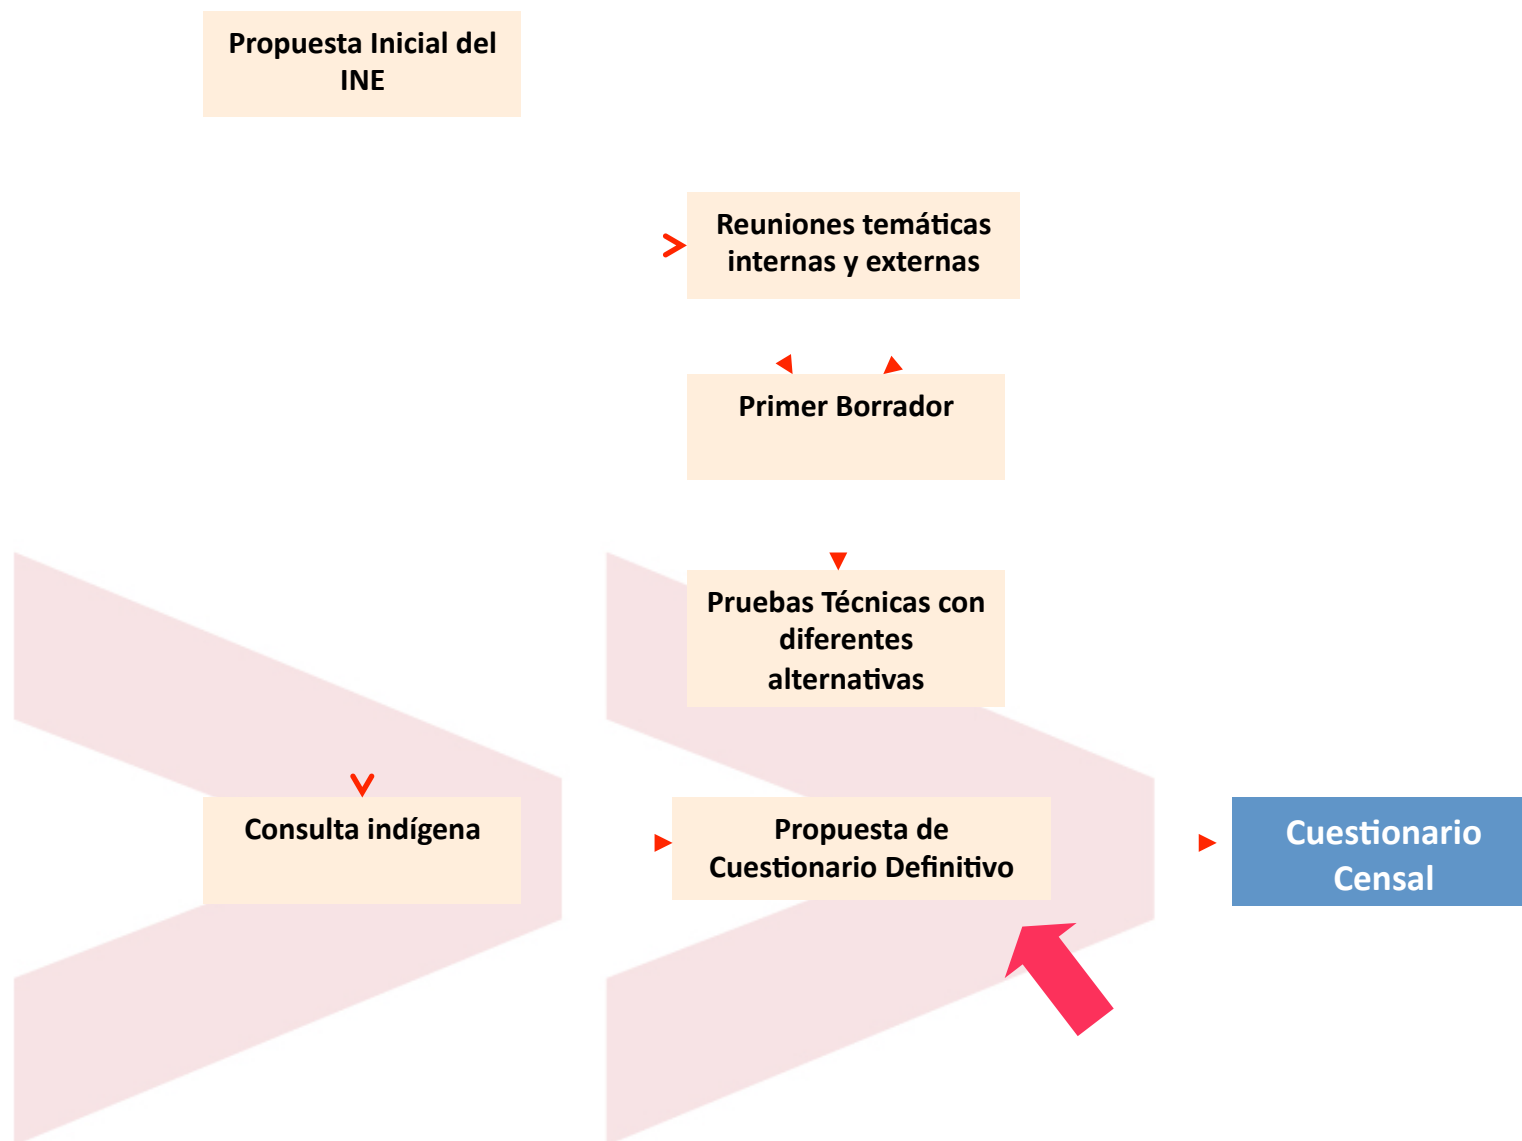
Propuesta Inicial del INE

Reuniones temáticas internas y externas

Primer Borrador

Pruebas Técnicas con diferentes alternativas

Consulta indígena

Propuesta de Cuestionario Definitivo

Cuestionario Censal